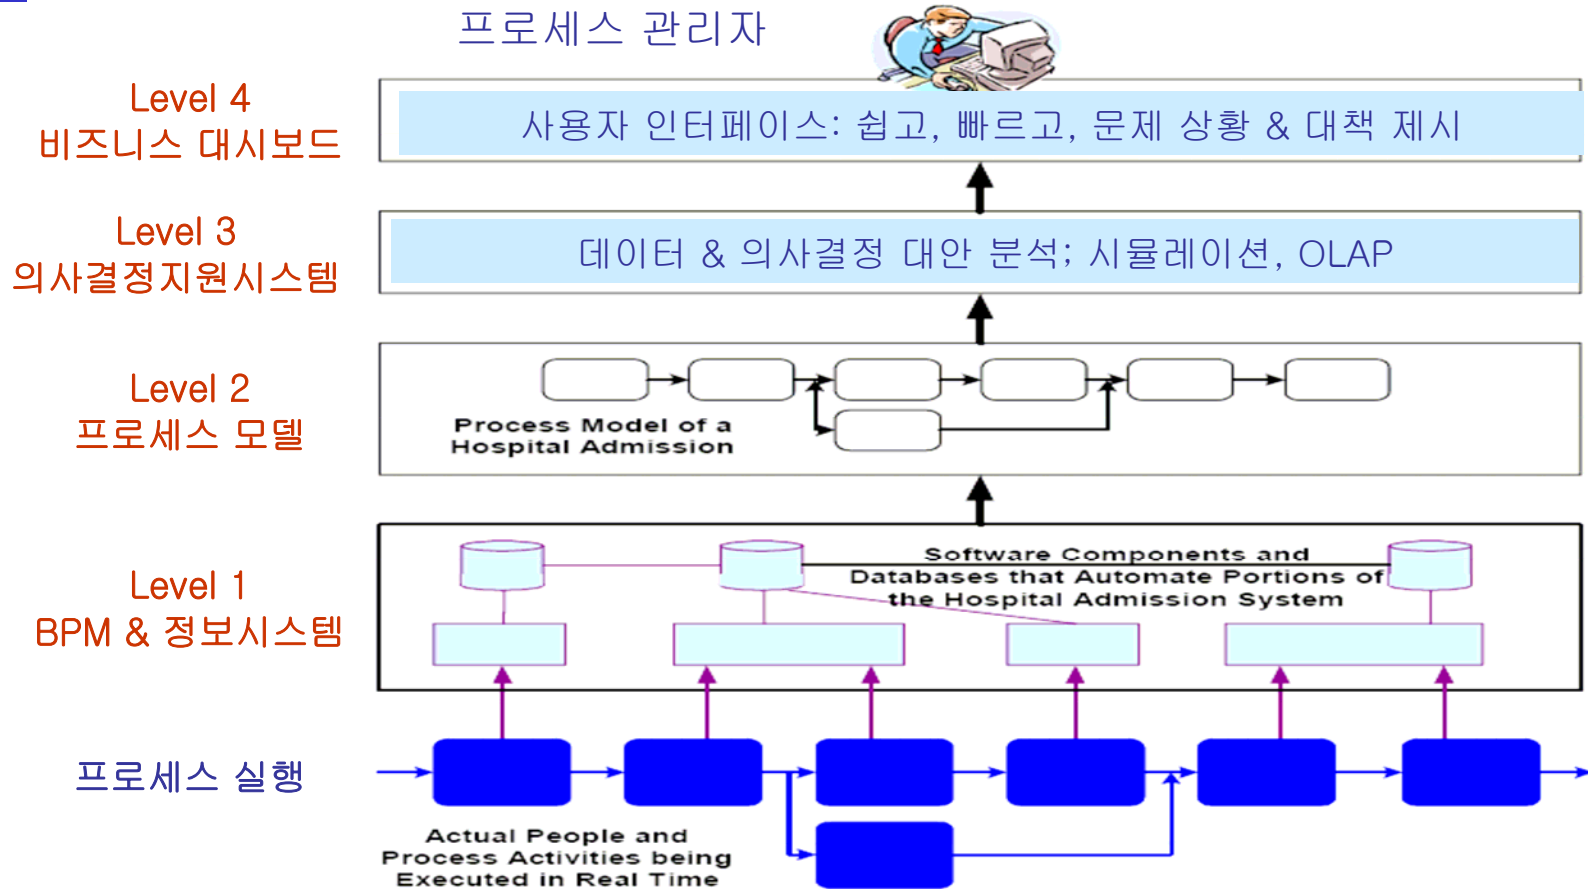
프로세스 관리자

Level 4
비즈니스 대시보드

사용자 인터페이스: 쉽고, 빠르고, 문제 상황 & 대책 제시

Level 3
의사결정지원시스템

데이터 & 의사결정 대안 분석; 시뮬레이션, OLAP

Level 2
프로세스 모델

Process Model of a Hospital Admission

Level 1
BPM & 정보시스템

Software Components and Databases that Automate Portions of the Hospital Admission System

프로세스 실행

Actual People and Process Activities being Executed in Real Time